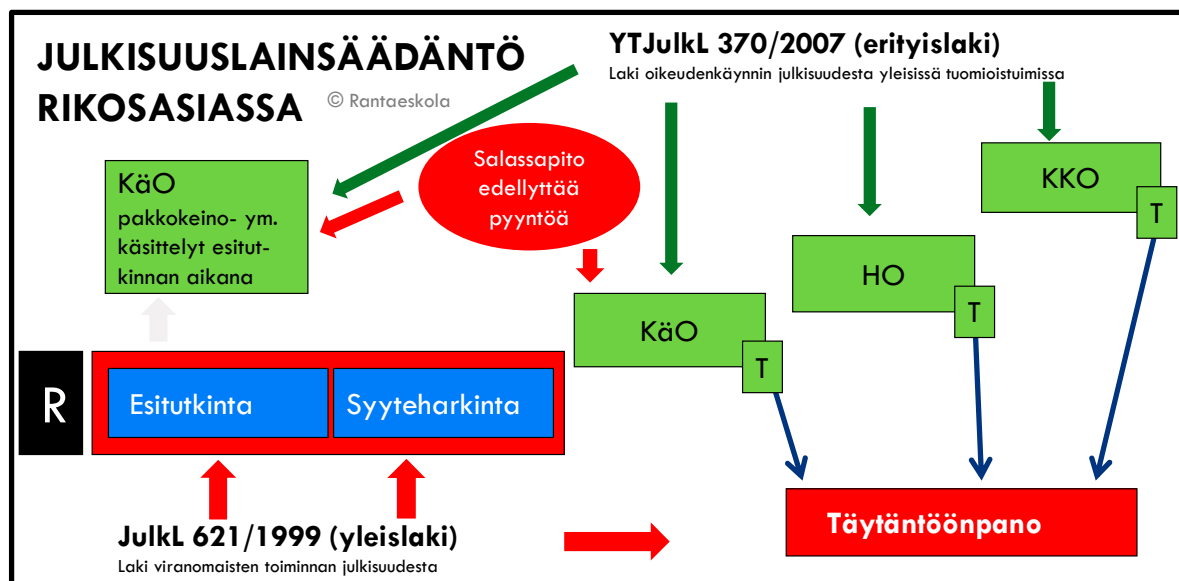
JULKISUUSLAINSÄÄDÄNTÖ RIKOSASIASSA © Rantaeskola

YTJulkL 370/2007 (erityislaki)
Laki oikeudenkäynnin julkisuudesta yleisissä tuomioistuimissa

KäO
pakkokeino- ym. käsittelyt esitutkinnan aikana

Salassapito edellyttää pyyntöä

KKO
T

HO
T

KäO
T

R

Esitutkinta

Syyteharkinta

Täytäntöönpano

JulkL 621/1999 (yleislaki)
Laki viranomaisten toiminnan julkisuudesta